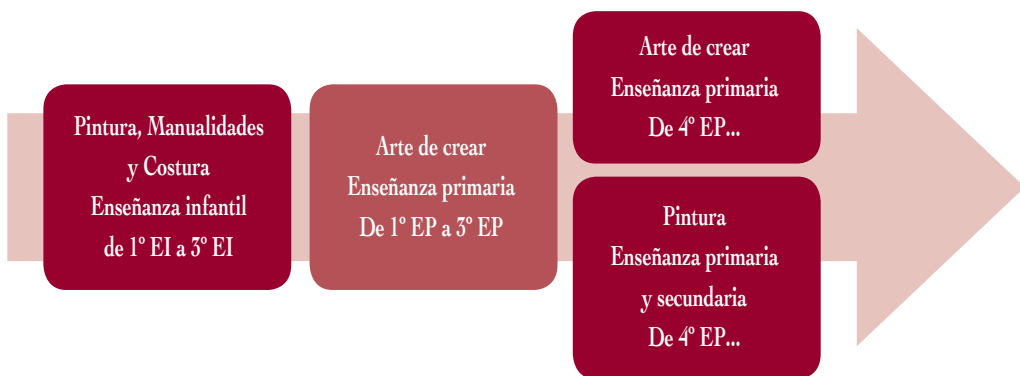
Pintura, Manualidades
y Costura
Enseñanza infantil
de 1º EI a 3º EI

Arte de crear
Enseñanza primaria
De 1º EP a 3º EP

Arte de crear
Enseñanza primaria
De 4º EP...

Pintura
Enseñanza primaria
y secundaria
De 4º EP...